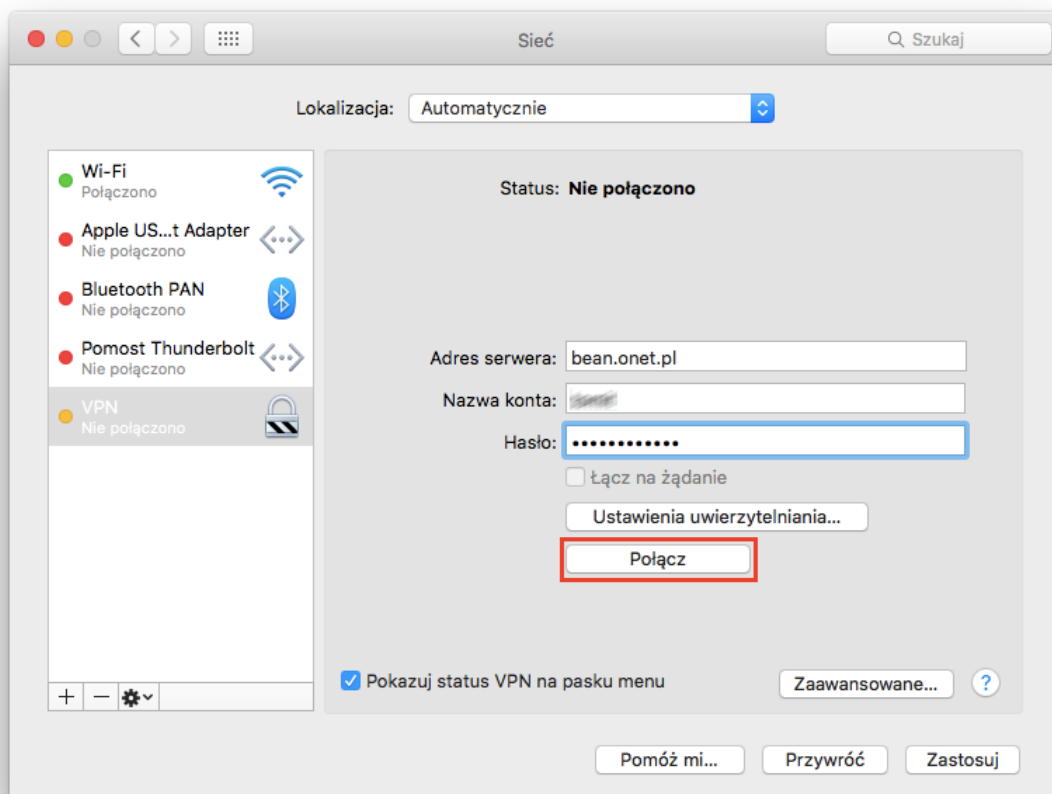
Sieć

Szukaj

Lokalizacja: Automatycznie

Wi-Fi
Połączono

Apple US...t Adapter
Nie połączono

Bluetooth PAN
Nie połączono

Pomost Thunderbolt
Nie połączono

VPN
Nie połączono

+ −

Status: Nie połączono

Adres serwera: bean.onet.pl

Nazwa konta: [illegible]

Hasło: ••••••••••••

Łącz na żądanie

Ustawienia uwierzytelniania...

Połącz

Pokazuj status VPN na pasku menu

Zaawansowane...

?

Pomóż mi...

Przywróć

Zastosuj